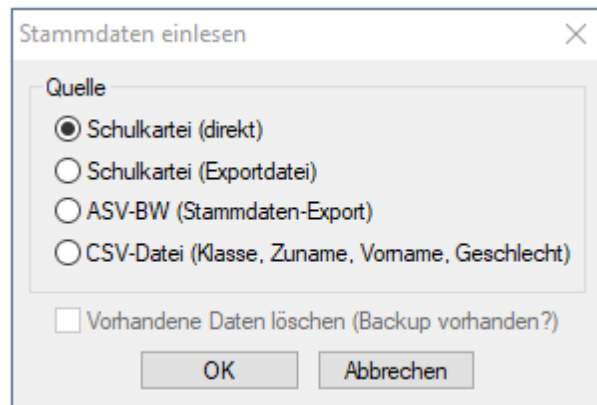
Stammdaten einlesen

Quelle

Schulkartei (direkt)

Schulkartei (Exportdatei)

ASV-BW (Stammdaten-Export)

CSV-Datei (Klasse, Zuname, Vorname, Geschlecht)

Vorhandene Daten löschen (Backup vorhanden?)

OK

Abbrechen